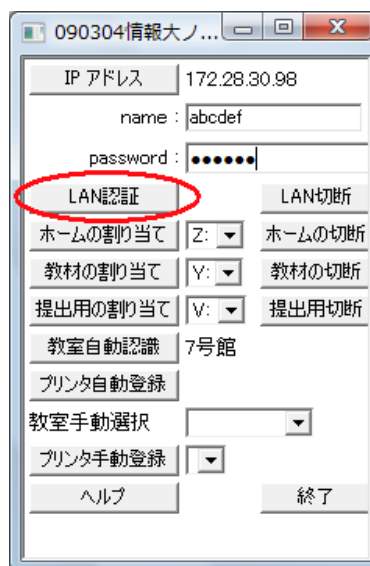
090304情報大ノ...

IP アドレス 172.28.30.98

name : abcdef

password : ••••••

LAN認証

LAN切断

ホームの割り当て Z:

ホームの切断

教材の割り当て Y:

教材の切断

提出用の割り当て V:

提出用切断

教室自動認識 7号館

プリンタ自動登録

教室手動選択

プリンタ手動登録

ヘルプ

終了